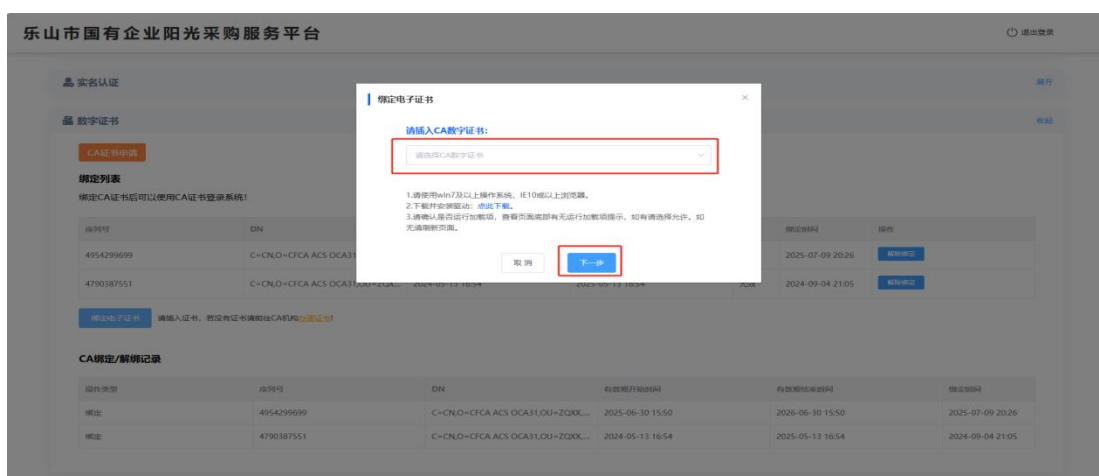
乐山市国有企业阳光采购服务平台

退出登录

实名认证

展开

数字证书

收起

CA证书申请

绑定列表

绑定CA证书后可以使用CA证书登录系统!

| 序列号 | DN | | | | 绑定时间 | 操作 |
|---|---|---|---|---|---|---|
| 4954299699 | C=CN,O=CFCA ACS OCA31 | | | | 2025-07-09 20:26 | 解除绑定 |
| 4790387551 | C=CN,O=CFCA ACS OCA31,OU=ZQX... | 2024-05-13 16:54 | 2025-05-13 16:54 | 无效 | 2024-09-04 21:05 | 解除绑定 |

绑定电子证书 请插入证书，若没有证书请前往CA机构办理证书!

CA绑定/解绑记录

| 操作类型 | 序列号 | DN | 有效期开始时间 | 有效期结束时间 | 绑定时间 |
|---|---|---|---|---|---|
| 绑定 | 4954299699 | C=CN,O=CFCA ACS OCA31,OU=ZQXX,... | 2025-06-30 15:50 | 2026-06-30 15:50 | 2025-07-09 20:26 |
| 绑定 | 4790387551 | C=CN,O=CFCA ACS OCA31,OU=ZQXX,... | 2024-05-13 16:54 | 2025-05-13 16:54 | 2024-09-04 21:05 |

绑定电子证书

×

请插入CA数字证书:

请选择CA数字证书

1.请使用win7及以上操作系统，IE10或以上浏览器。
2.下载并安装驱动: 点此下载。
3.请确认是否运行加载项，查看页面底部有无运行加载项提示，如有请选择允许。如无请刷新页面。

取消

下一步